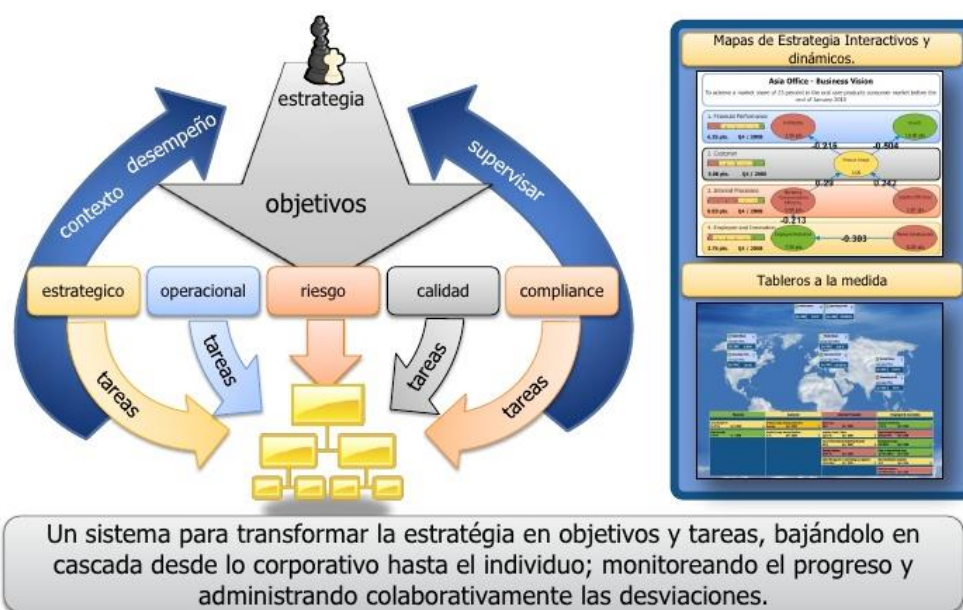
estrategia

objetivos

contexto desempeño

supervisar

estrategico

operacional

riesgo

calidad

compliance

tareas

tareas

tareas

tareas

Mapas de Estrategia Interactivos y dinámicos.

Asia Office - Business Vision

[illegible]

-0.216

-0.504

0.29

0.242

-0.213

-0.303

Tableros a la medida

Un sistema para transformar la estratégia en objetivos y tareas, bajándolo en cascada desde lo corporativo hasta el individuo; monitoreando el progreso y administrando colaborativamente las desviaciones.